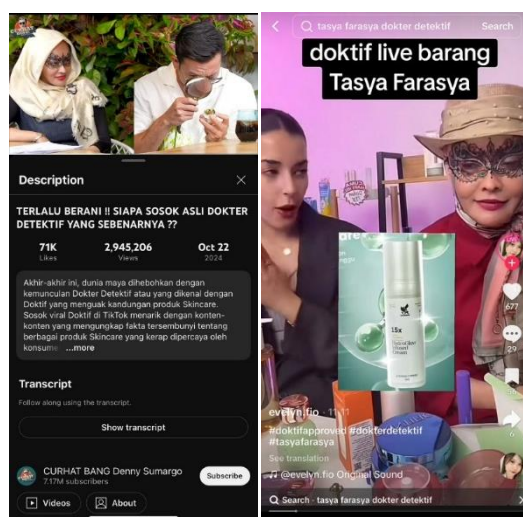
Description

TERLALU BERANI !! SIAPA SOSOK ASLI DOKTER DETEKTIF YANG SEBENARNYA ??

71K
Likes

2,945,206
Views

Oct 22
2024

Akhir-akhir ini, dunia maya dihebohkan dengan kemunculan Dokter Detektif atau yang dikenal dengan Doktif yang menguak kandungan produk Skincare. Sosok viral Doktif di TikTok menarik dengan konten-konten yang mengungkap fakta tersembunyi tentang berbagai produk Skincare yang kerap dipercaya oleh konsume ...more

Transcript

Follow along using the transcript.

Show transcript

CURHAT BANG Denny Sumargo
7.17M subscribers

Subscribe

Videos

About

tasya farasya dokter detektif

Search

doktif live barang Tasya Farasya

677

39

evelyn.fio · 11-11

#doktifapproved #dokterdetektif #tasyafarasya

See translation

@evelyn.fio Original Sound

Search · tasya farasya dokter detektif